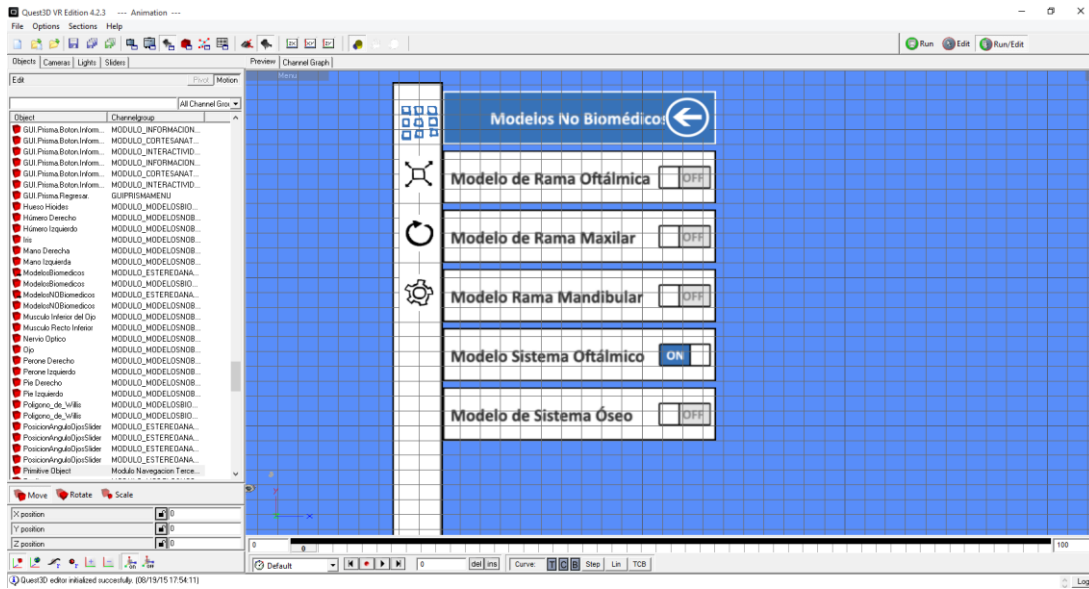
Quest3D VR Edition 4.2.3 --- Animation ---
File Options Sections Help

Run Edit Run/Edit

Objects Cameras Lights Sliders
Edit Pivot Motion
All Channel Grou

| Object | Channelgroup |
|---|---|
| GUI.Prisma.Boton.Inform... | MODULO_INFORMACION... |
| GUI.Prisma.Boton.Inform... | MODULO_CORTESANAT... |
| GUI.Prisma.Boton.Inform... | MODULO_INTERACTIVID... |
| GUI.Prisma.Boton.Inform... | MODULO_INFORMACION... |
| GUI.Prisma.Boton.Inform... | MODULO_CORTESANAT... |
| GUI.Prisma.Boton.Inform... | MODULO_INTERACTIVID... |
| GUI.Prisma.Regresar. | GUIPRISMAMENU |
| Hueso Hioides | MODULO_MODELOSBIO... |
| Húmero Derecho | MODULO_MODELOSNOB... |
| Húmero Izquierdo | MODULO_MODELOSNOB... |
| Iris | MODULO_MODELOSNOB... |
| Mano Derecha | MODULO_MODELOSNOB... |
| Mano Izquierda | MODULO_MODELOSNOB... |
| ModelosBiomedicos | MODULO_ESTEREOANA... |
| ModelosBiomedicos | MODULO_MODELOSBIO... |
| ModelosNOBiomedicos | MODULO_ESTEREOANA... |
| ModelosNOBiomedicos | MODULO_MODELOSNOB... |
| Musculo Inferior del Ojo | MODULO_MODELOSNOB... |
| Musculo Recto Inferior | MODULO_MODELOSNOB... |
| Nervio Optico | MODULO_MODELOSNOB... |
| Ojo | MODULO_MODELOSNOB... |
| Perone Derecho | MODULO_MODELOSNOB... |
| Perone Izquierdo | MODULO_MODELOSNOB... |
| Pie Derecho | MODULO_MODELOSNOB... |
| Pie Izquierdo | MODULO_MODELOSNOB... |
| Poligono_de_Willis | MODULO_MODELOSBIO... |
| Poligono_de_Willis | MODULO_MODELOSBIO... |
| PosicionAnguloOjosSlider | MODULO_ESTEREOANA... |
| PosicionAnguloOjosSlider | MODULO_ESTEREOANA... |
| PosicionAnguloOjosSlider | MODULO_ESTEREOANA... |
| PosicionAnguloOjosSlider | MODULO_ESTEREOANA... |
| Primitive Object | Modulo Navegacion Terce... |

Move Rotate Scale
X position 0
Y position 0
Z position 0

Preview Channel Graph
Menu

Modelos No Biomédicos
Modelo de Rama Oftálmica OFF
Modelo de Rama Maxilar OFF
Modelo Rama Mandibular OFF
Modelo Sistema Oftálmico ON
Modelo de Sistema Óseo OFF

0 0 100
Default 0 del ins Curve: T C B Step Lin TCB

Quest3D editor initialized succesfully. (08/19/15 17:54:11)
Log